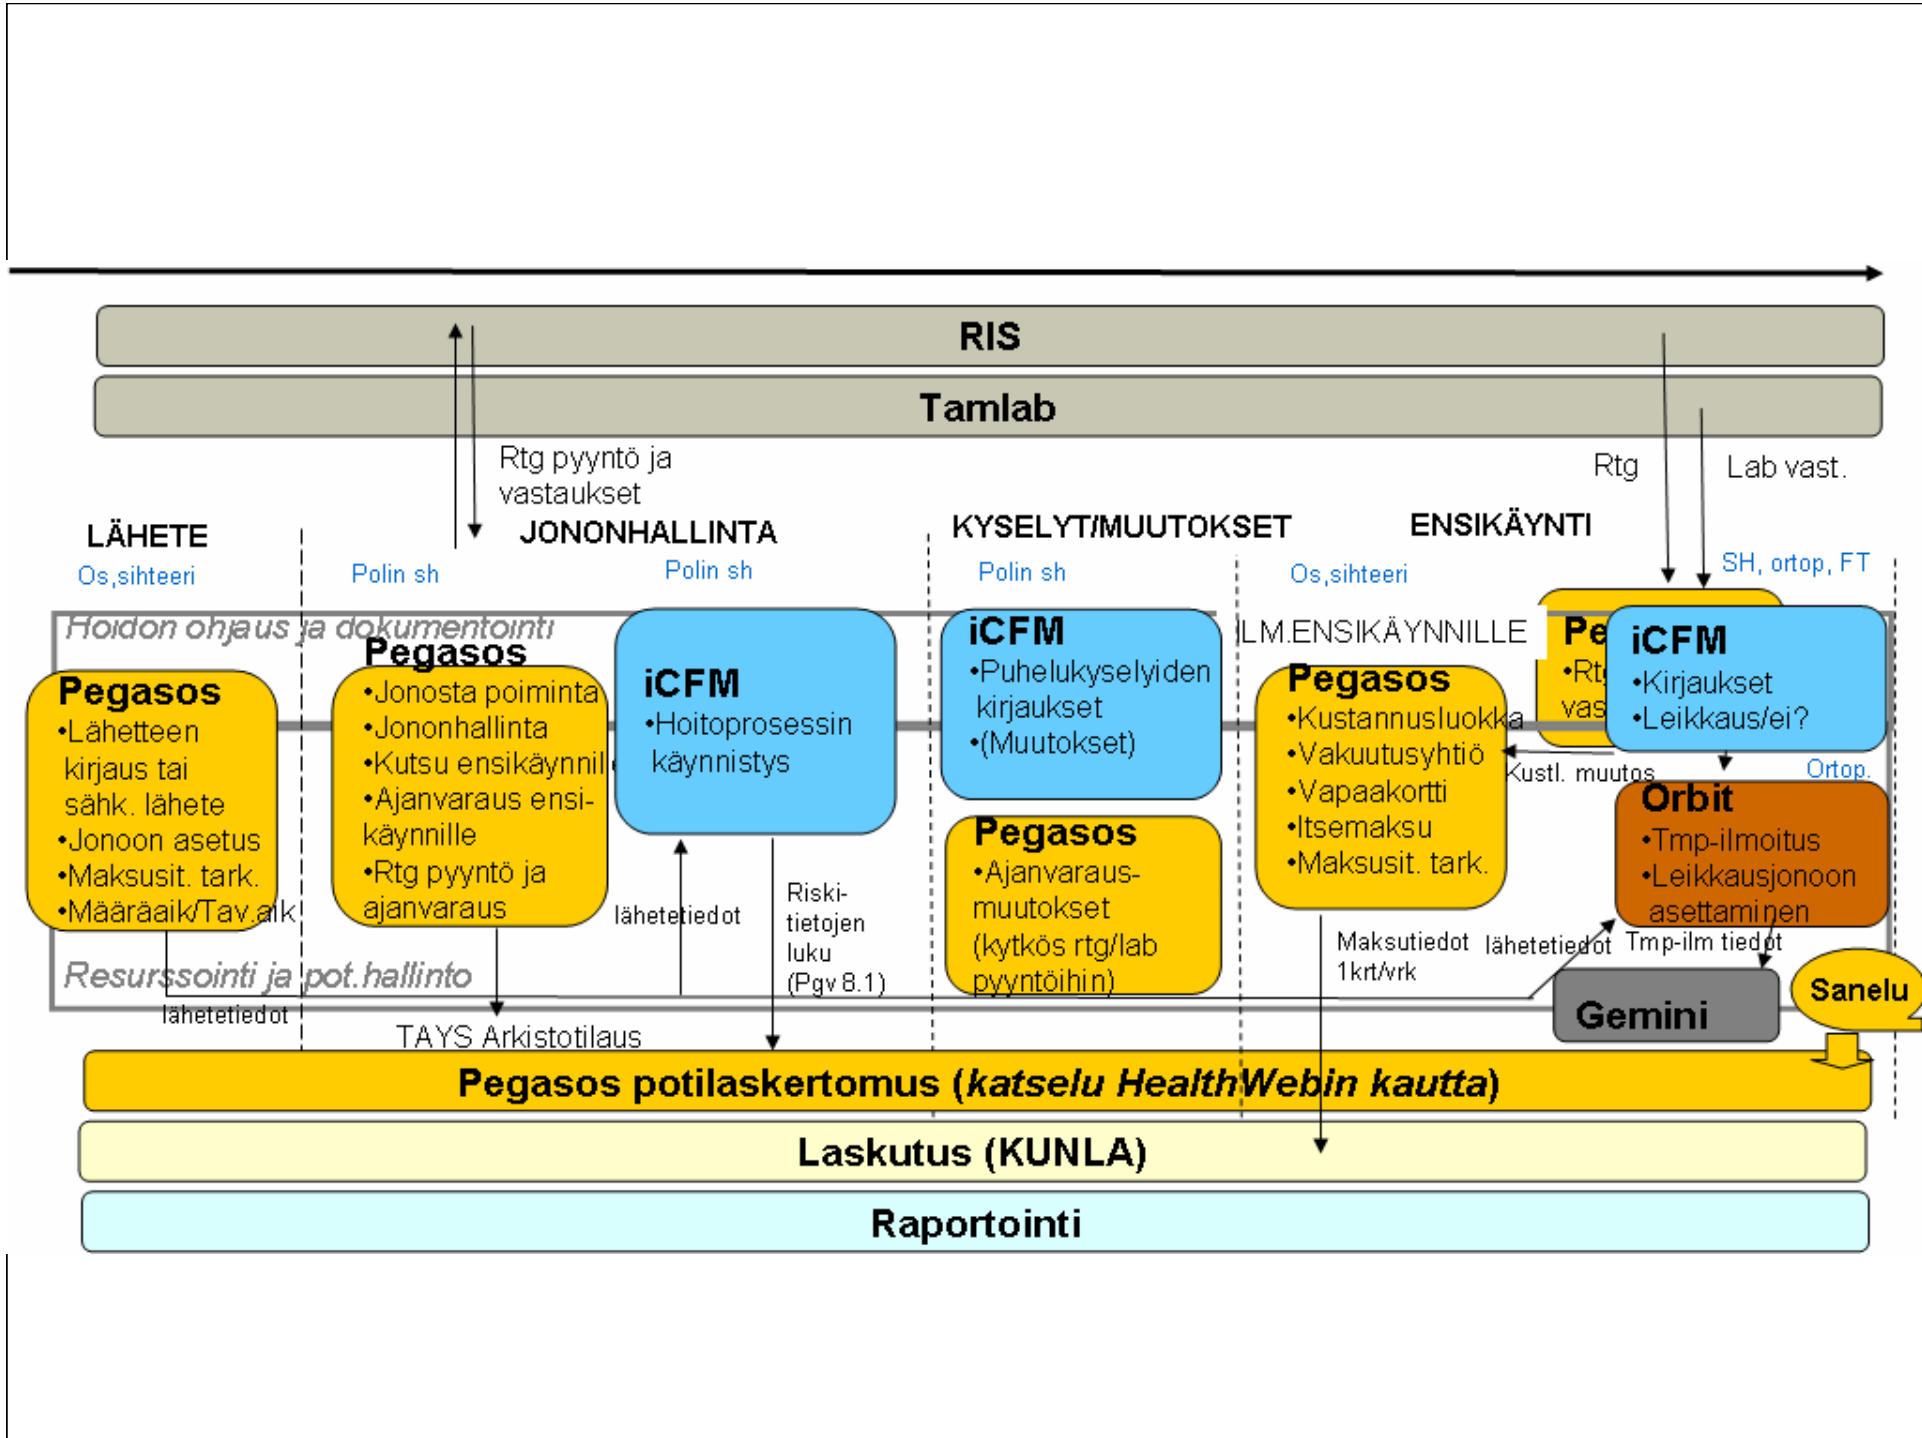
RIS

Tamlab

Rtg pyyntö ja vastaukset

Rtg

Lab vast.

LÄHETE

Os,sihteeri

Polin sh

JONONHALLINTA

Polin sh

KYSELYT/MUUTOKSET

Polin sh

ENSIKÄYNTI

Os,sihteeri

SH, ortop, FT

Hoidon ohjaus ja dokumentointi

Pegasos
•Lähetteen kirjaus tai sähk. lähete
•Jonoon asetus
•Maksusit. tark.
•Määräaik/Tav.aik

Pegasos
•Jonosta poiminta
•Jononhallinta
•Kutsu ensikäynnil
•Ajanvaraus ensikäynnille
•Rtg pyyntö ja ajanvaraus

iCFM
•Hoitoprosessin käynnistys

iCFM
•Puhelukyselyiden kirjaukset
•(Muutokset)

Pegasos
•Ajanvarausmuutokset (kytkös rtg/lab pyyntöihin)

ILM.ENSIKÄYNNILLE

Pegasos
•Kustannusluokka
•Vakuutusyhtiö
•Vapaakortti
•Itsemaksu
•Maksusit. tark.

Pe
•Rt
vas

iCFM
•Kirjaukset
•Leikkaus/ei?

Kustl. muutos

Ortop.

Orbit
•Tmp-ilmoitus
•Leikkausjonoon asettaminen

lähetetiedot

Riskitietojen luku (Pgv 8.1)

Maksutiedot 1krt/vrk

lähetetiedot

Tmp-ilm tiedot

Sanelu

Gemini

Resurssointi ja pot.hallinto

lähetetiedot

TAYS Arkistotilaus

Pegasos potilaskertomus (katselu HealthWebin kautta)

Laskutus (KUNLA)

Raportointi